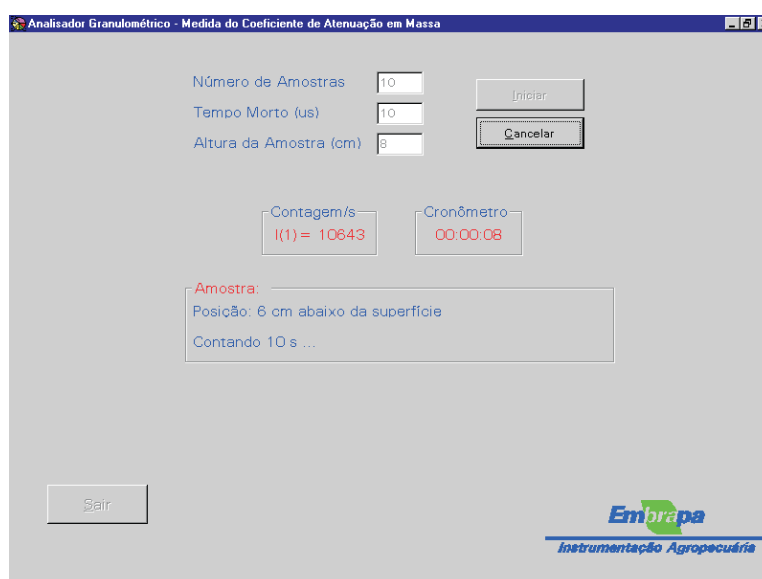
Analisador Granulométrico - Medida do Coeficiente de Atenuação em Massa

Número de Amostras 10
Tempo Morto (us) 10
Altura da Amostra (cm) 8

Iniciar
Cancelar

Contagem/s
I(1) = 10643

Cronômetro
00:00:08

Amostra:
Posição: 6 cm abaixo da superfície
Contando 10 s ...

Sair

Embrapa
Instrumentação Agropecuária